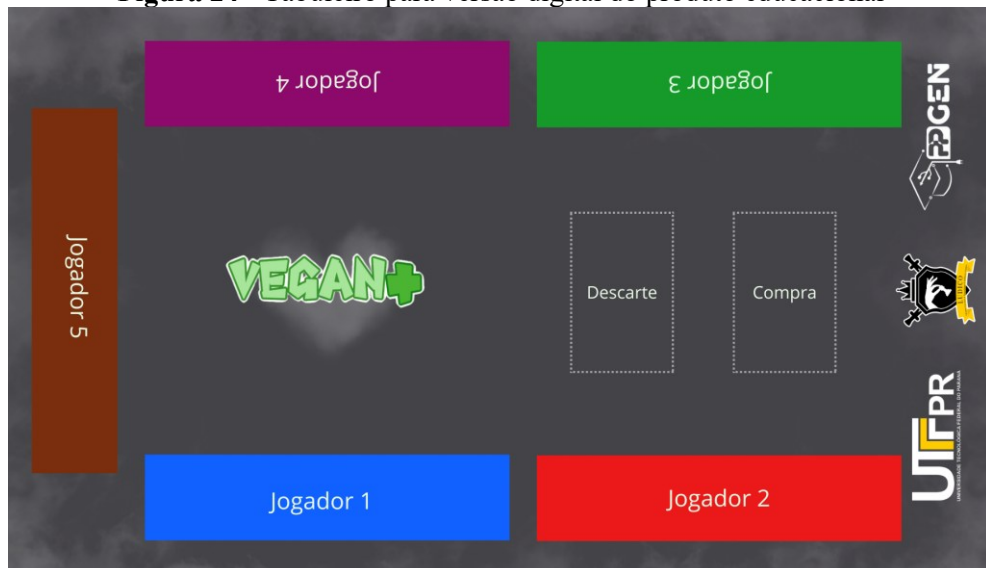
Figura 24 - Tabuleiro para versão digital do produto educacional

Jogador 4

Jogador 3

PPGEN

Jogador 5

VEGAN

Descarte

Compra

LUDUS

Jogador 1

Jogador 2

UTFPR
UNIVERSIDADE TECNOLÓGICA FEDERAL DO PARANÁ